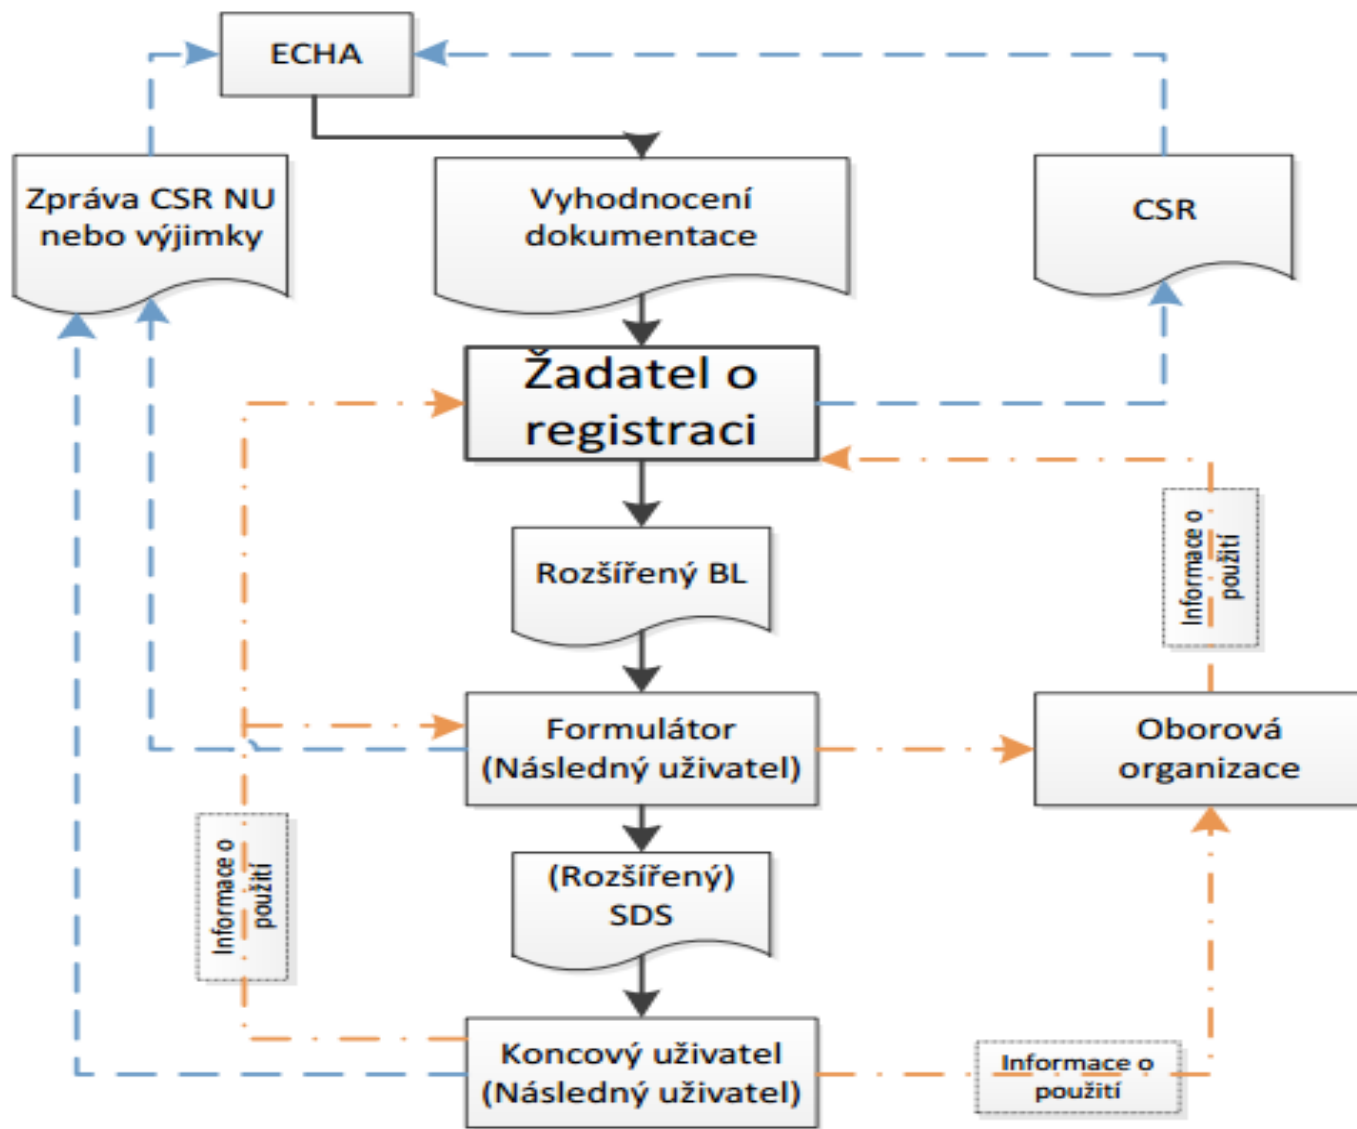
ECHA

Zpráva CSR NU nebo výjimky

Vyhodnocení dokumentace

CSR

Žadatel o registraci

Informace o použití

Rozšířený BL

Formulátor (Následný uživatel)

Oborová organizace

Informace o použití

(Rozšířený) SDS

Koncový uživatel (Následný uživatel)

Informace o použití